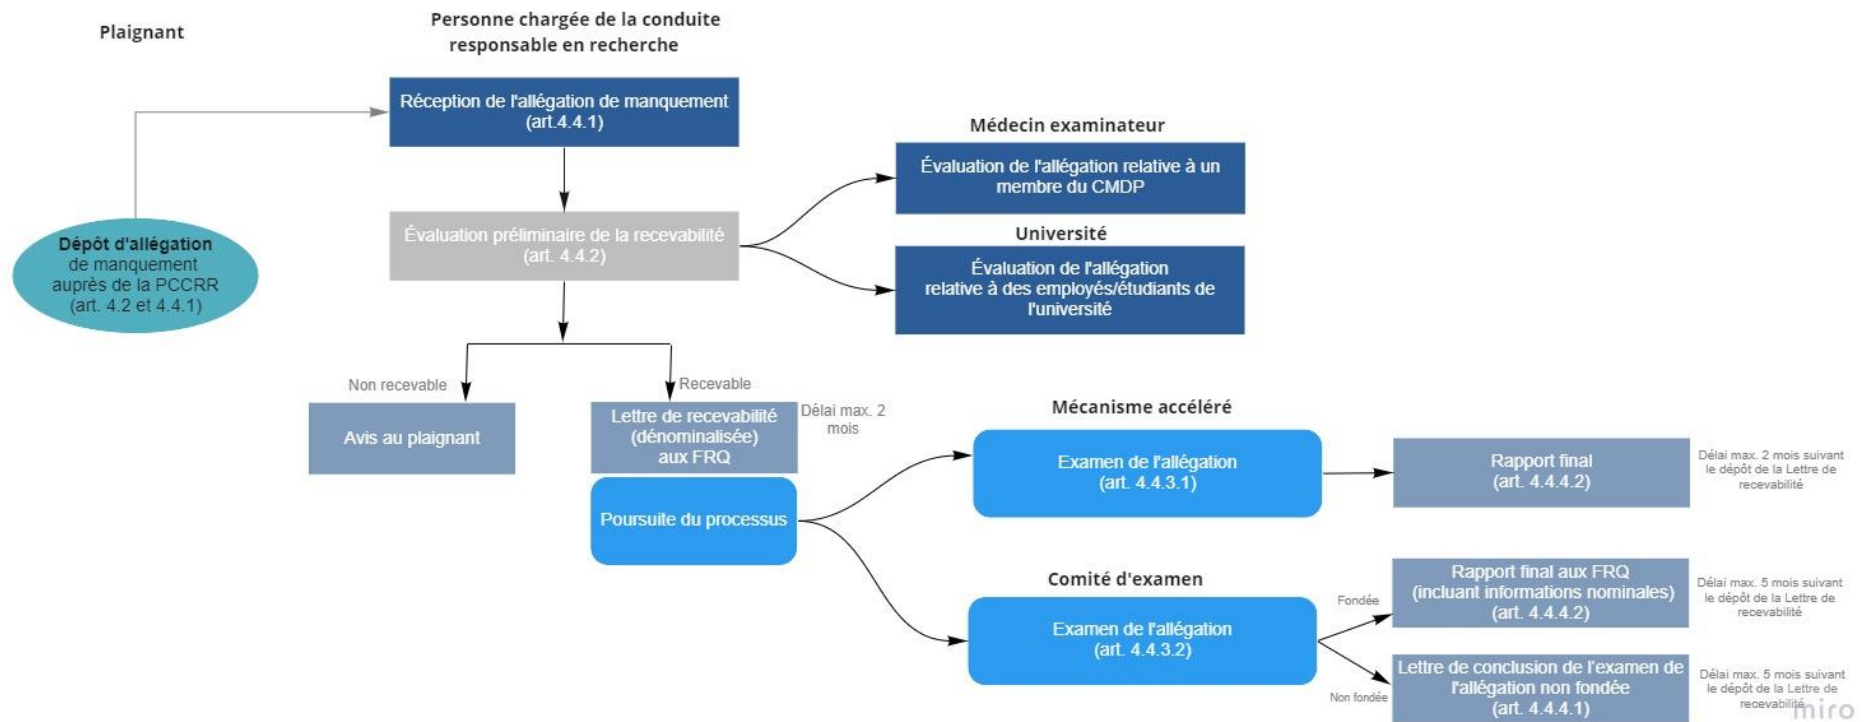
Plaignant

Personne chargée de la conduite responsable en recherche

Réception de l'allégation de manquement (art.4.4.1)

Médecin examinateur

Évaluation de l'allégation relative à un membre du CMDP

Université

Évaluation de l'allégation relative à des employés/étudiants de l'université

Dépôt d'allégation de manquement auprès de la PCCRR (art. 4.2 et 4.4.1)

Évaluation préliminaire de la recevabilité (art. 4.4.2)

Non recevable

Recevable

Avis au plaignant

Lettre de recevabilité (dénominalisée) aux FRQ

Délai max. 2 mois

Poursuite du processus

Mécanisme accéléré

Examen de l'allégation (art. 4.4.3.1)

Rapport final (art. 4.4.4.2)

Délai max. 2 mois suivant le dépôt de la Lettre de recevabilité

Comité d'examen

Examen de l'allégation (art. 4.4.3.2)

Fondée

Rapport final aux FRQ (incluant informations nominales) (art. 4.4.4.2)

Délai max. 5 mois suivant le dépôt de la Lettre de recevabilité

Non fondée

Lettre de conclusion de l'examen de l'allégation non fondée (art. 4.4.4.1)

Délai max. 5 mois suivant le dépôt de la Lettre de recevabilité

miro